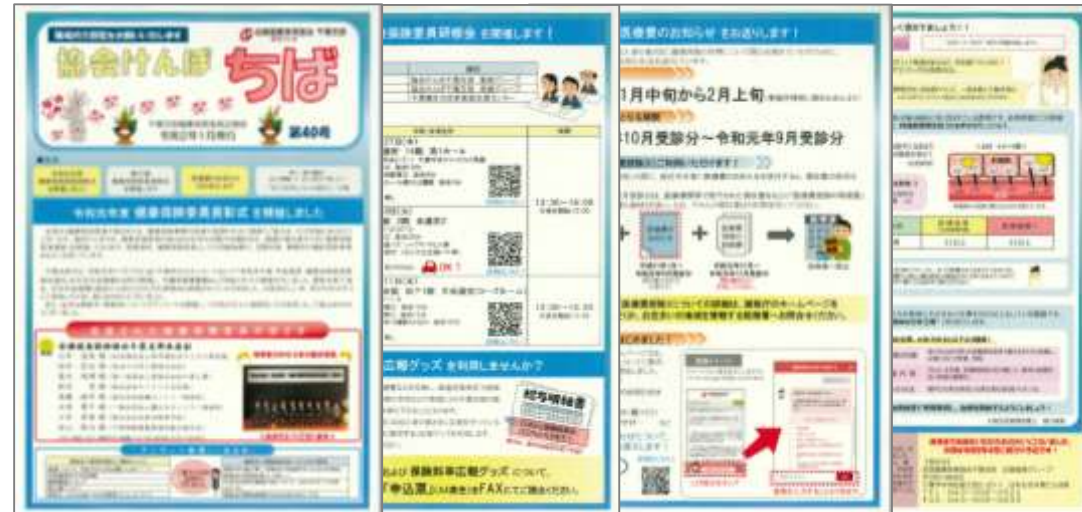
協会けんぽ ちば

第40号

令和元年度 健康保険委員表彰式 を開催しました

委員研修会 を開催します！

12:30～16:00

12:30～16:30

広報グッズ を利用しませんか？

給与明細書

保険料率広報グッズ について

「申込票」 FAX

医療費のお知らせ をお送りします！

1月中旬から2月上旬

10月受診分～令和元年9月受診分